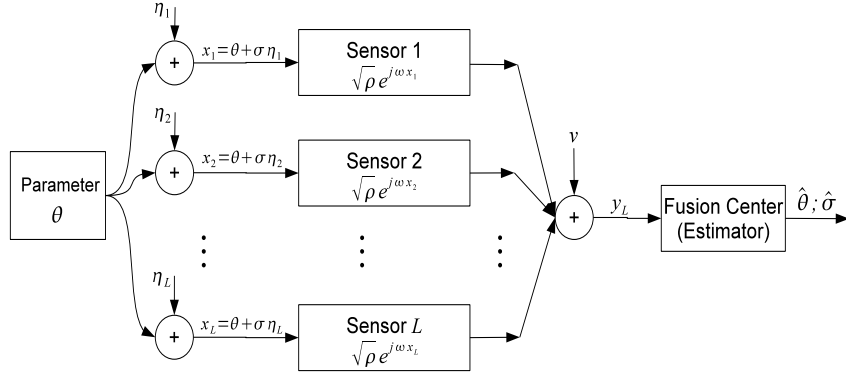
$\eta_1$

+

$x_1 = \theta + \sigma\,\eta_1$

Sensor 1
$\sqrt{\rho}\,e^{j\omega x_1}$

$\eta_2$

+

$x_2 = \theta + \sigma\,\eta_2$

Sensor 2
$\sqrt{\rho}\,e^{j\omega x_2}$

Parameter
$\theta$

$v$

+

$y_L$

Fusion Center
(Estimator)

$\hat{\theta}\,;\hat{\sigma}$

$\eta_L$

+

$x_L = \theta + \sigma\,\eta_L$

Sensor $L$
$\sqrt{\rho}\,e^{j\omega x_L}$